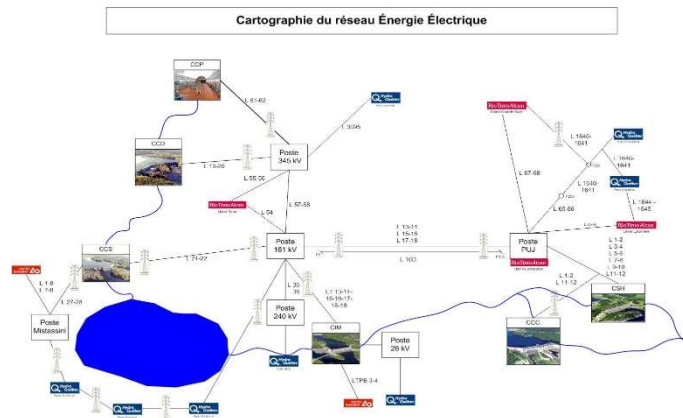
Cartographie du réseau Énergie Électrique

CDP

L 61-62

Poste 345 kV

L 3095

Hydro Québec

CCD

L 13-26

L 55-56

L 57-58

Rio Tinto Alcan

L 54

CCS

L 71-27

Poste 161 kV

L 13-14
L 15-16
L 17-18

L 160

Poste PUJ

Rio Tinto Alcan

L 67-68

L 1640-1641

Hydro Québec

L 1640-1641

L 65-66

L 1644-1645

Rio Tinto Alcan

L 1-2
L 3-4
L 5-6
L 7-8
L 9-10
L 11-12

L 1-2
L 11-12

CSH

CCC

L 1-6
L 7-8

L 27-28

Poste Mistassini

L 20
26

Poste 240 kV

L 13-14-15-16-17-18-19

CIM

Hydro Québec

Poste 25 kV

LTPB 3-4

Hydro Québec

Hydro Québec

Hydro Québec